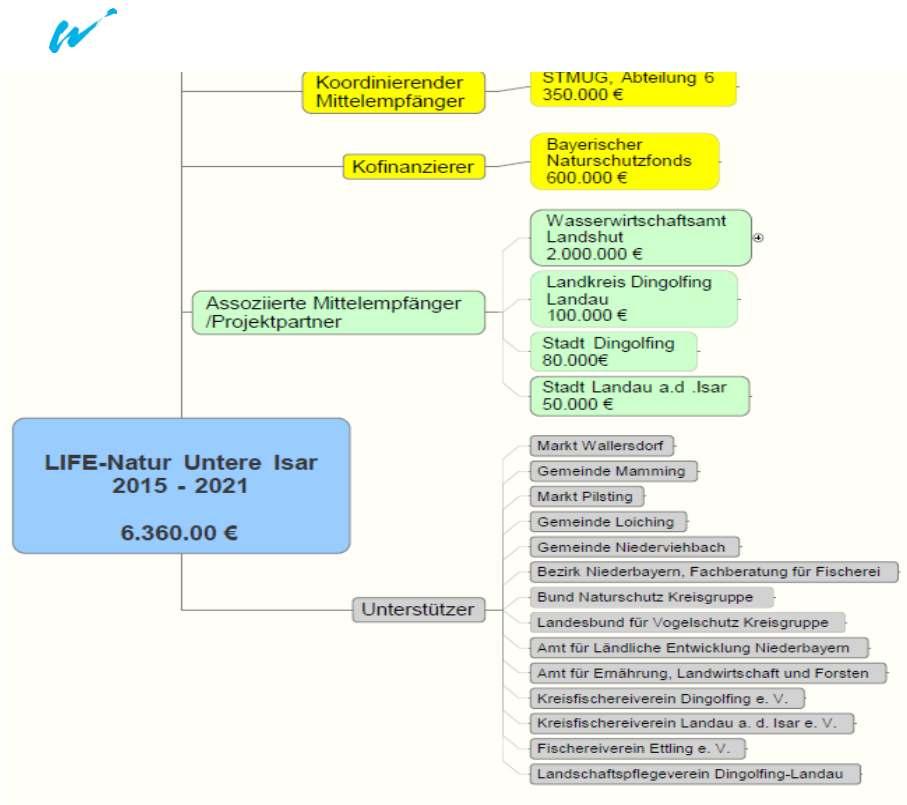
Koordinierender Mittelempfänger

STMUG, Abteilung 6
350.000 €

Kofinanzierer

Bayerischer Naturschutzfonds
600.000 €

Assoziierte Mittelempfänger /Projektpartner

Wasserwirtschaftsamt Landshut
2.000.000 €

Landkreis Dingolfing Landau
100.000 €

Stadt Dingolfing
80.000€

Stadt Landau a.d .Isar
50.000 €

LIFE-Natur Untere Isar
2015 - 2021

6.360.00 €

Unterstützer

Markt Wallersdorf

Gemeinde Mamming

Markt Pilsting

Gemeinde Loiching

Gemeinde Niederviehbach

Bezirk Niederbayern, Fachberatung für Fischerei

Bund Naturschutz Kreisgruppe

Landesbund für Vogelschutz Kreisgruppe

Amt für Ländliche Entwicklung Niederbayern

Amt für Ernährung, Landwirtschaft und Forsten

Kreisfischereiverein Dingolfing e. V.

Kreisfischereiverein Landau a. d. Isar e. V.

Fischereiverein Ettling e. V.

Landschaftspflegeverein Dingolfing-Landau